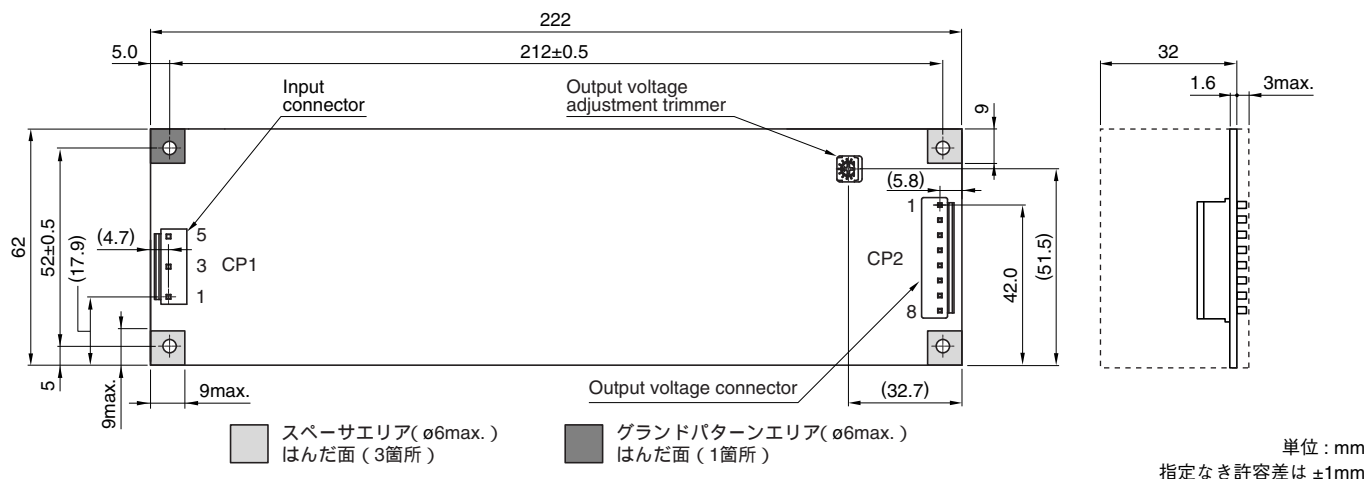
222

5.0

212±0.5

Input connector

Output voltage adjustment trimmer

9

(5.8)

62

52±0.5

(4.7)

(17.9)

5

3

1

CP1

CP2

1

8

42.0

(51.5)

5

9max.

9max.

Output voltage connector

(32.7)

32

1.6

3max.

スペーサエリア( ø6max. )
はんだ面 ( 3箇所 )

グランドパターンエリア( ø6max. )
はんだ面 ( 1箇所 )

単位 : mm
指定なき許容差は ±1mm